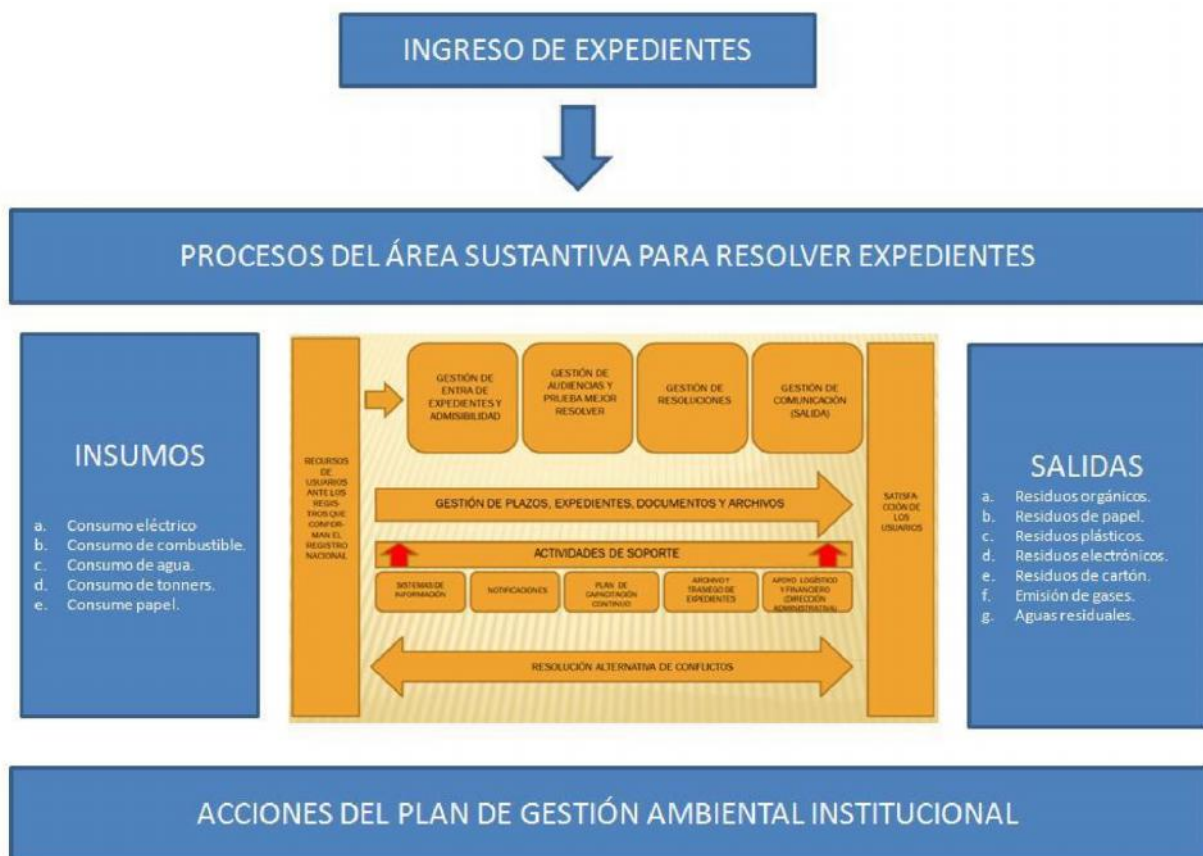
INGRESO DE EXPEDIENTES

PROCESOS DEL ÁREA SUSTANTIVA PARA RESOLVER EXPEDIENTES

INSUMOS

a. Consumo eléctrico
b. Consumo de combustible.
c. Consumo de agua.
d. Consumo de tonners.
e. Consume papel.

RECURSOS DE USUARIOS ANTE LOS REGISTROS QUE CONFORMAN EL REGISTRO NACIONAL

GESTIÓN DE ENTRA DE EXPEDIENTES Y ADMISIBILIDAD

GESTIÓN DE AUDIENCIAS Y PRUEBA MEJOR RESOLVER

GESTIÓN DE RESOLUCIONES

GESTIÓN DE COMUNICACIÓN (SALIDA)

GESTIÓN DE PLAZOS, EXPEDIENTES, DOCUMENTOS Y ARCHIVOS

ACTIVIDADES DE SOPORTE

SISTEMAS DE INFORMACIÓN

NOTIFICACIONES

PLAN DE CAPACITACIÓN CONTINUO

ARCHIVO Y TRASIEGO DE EXPEDIENTES

APOYO LOGÍSTICO Y FINANCIERO (DIRECCIÓN ADMINISTRATIVA)

RESOLUCIÓN ALTERNATIVA DE CONFLICTOS

SATISFACCIÓN DE LOS USUARIOS

SALIDAS

a. Residuos orgánicos.
b. Residuos de papel.
c. Residuos plásticos.
d. Residuos electrónicos.
e. Residuos de cartón.
f. Emisión de gases.
g. Aguas residuales.

ACCIONES DEL PLAN DE GESTIÓN AMBIENTAL INSTITUCIONAL